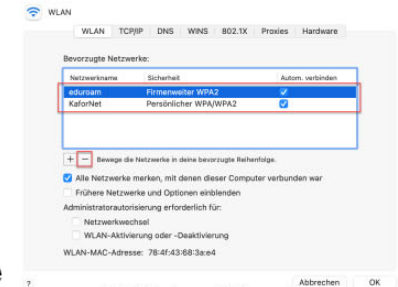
WLAN

WLAN | TCP/IP | DNS | WINS | 802.1X | Proxies | Hardware

Bevorzugte Netzwerke:

| Netzwerkname | Sicherheit | Autom. verbinden |
|---|---|---|
| eduroam | Firmenweiter WPA2 | ✓ |
| KaforNet | Persönlicher WPA/WPA2 | ✓ |

+ − Bewege die Netzwerke in deine bevorzugte Reihenfolge.

✓ Alle Netzwerke merken, mit denen dieser Computer verbunden war

Frühere Netzwerke und Optionen einblenden

Administratorautorisierung erforderlich für:

Netzwerkwechsel

WLAN-Aktivierung oder -Deaktivierung

WLAN-MAC-Adresse: 78:4f:43:68:3a:e4

?

Abbrechen OK